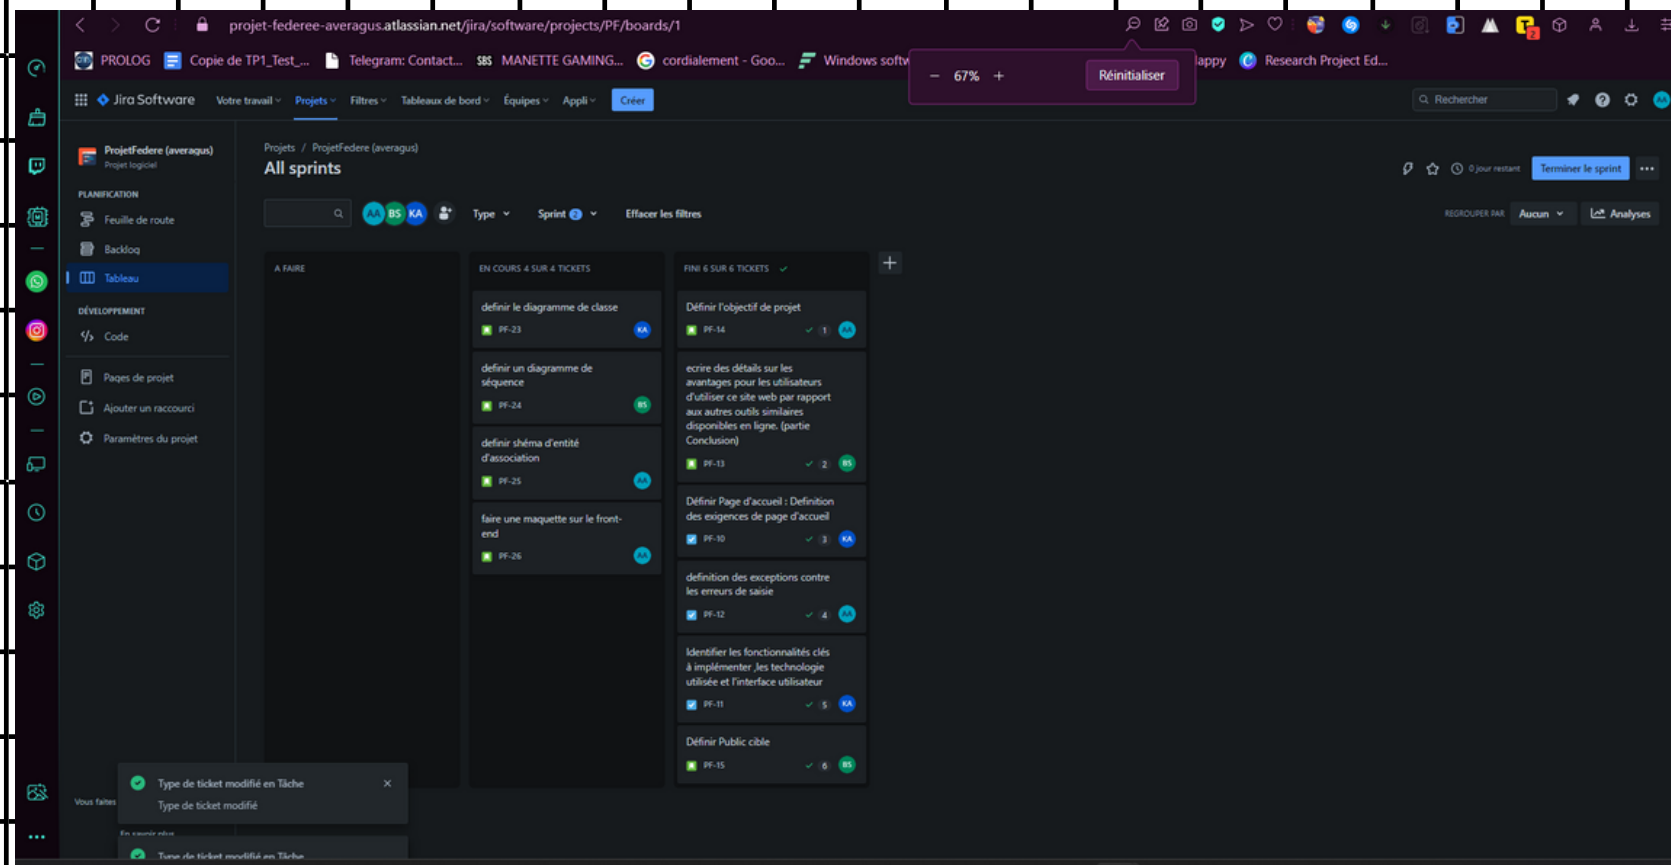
projet-federee-averagus.atlassian.net/jira/software/projects/PF/boards/1

PROLOG Copie de TP1_Test_... Telegram: Contact... MANETTE GAMING... cordialement - Goo... Windows softw appy Research Project Ed...

− 67% + Réinitialiser

Jira Software Votre travail Projets Filtres Tableaux de bord Équipes Appli Créer

Rechercher

ProjetFedere (averagus)
Projet logiciel

PLANIFICATION
Feuille de route
Backlog
Tableau

DÉVELOPPEMENT
Code

Pages de projet
Ajouter un raccourci
Paramètres du projet

Projets / ProjetFedere (averagus)

All sprints

0 jour restant Terminer le sprint

AA BS KA Type Sprint 2 Effacer les filtres

REGROUPER PAR Aucun Analyses

A FAIRE

EN COURS 4 SUR 4 TICKETS

definir le diagramme de classe
PF-23 KA

definir un diagramme de séquence
PF-24 BS

definir shéma d'entité d'association
PF-25 AA

faire une maquette sur le front-end
PF-26 AA

FINI 6 SUR 6 TICKETS

Définir l'objectif de projet
PF-14 1 AA

ecrire des détails sur les avantages pour les utilisateurs d'utiliser ce site web par rapport aux autres outils similaires disponibles en ligne. (partie Conclusion)
PF-13 2 BS

Définir Page d'accueil : Definition des exigences de page d'accueil
PF-10 3 KA

definition des exceptions contre les erreurs de saisie
PF-12 4 AA

Identifier les fonctionnalités clés à implémenter ,les technologie utilisée et l'interface utilisateur
PF-11 5 KA

Définir Public cible
PF-15 6 BS

Vous faites

Type de ticket modifié en Tâche
Type de ticket modifié

En savoir plus

Type de ticket modifié en Tâche